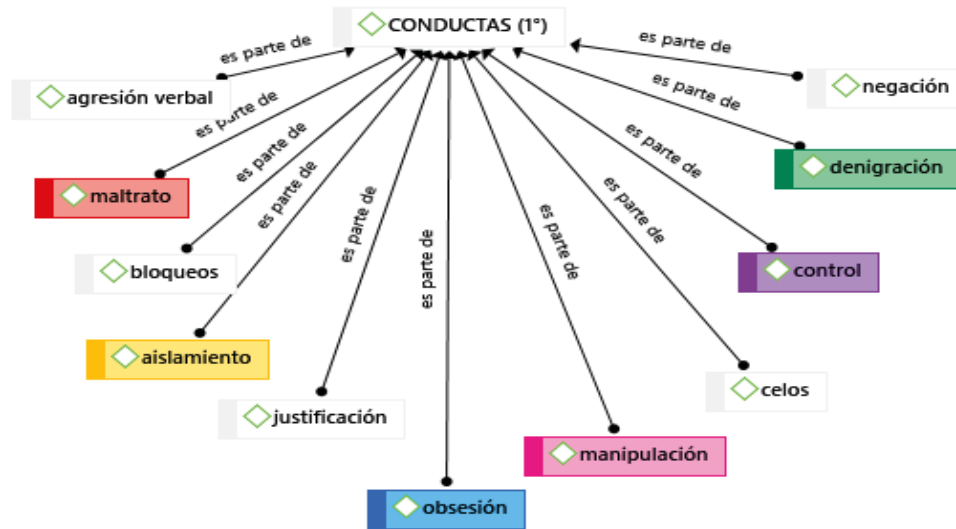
CONDUCTAS (1°)

es parte de
agresión verbal

es parte de
negación

es parte de
maltrato

es parte de
denigración

es parte de
bloqueos

es parte de
aislamiento

es parte de
control

es parte de
justificación

es parte de
obsesión

es parte de
manipulación

es parte de
celos